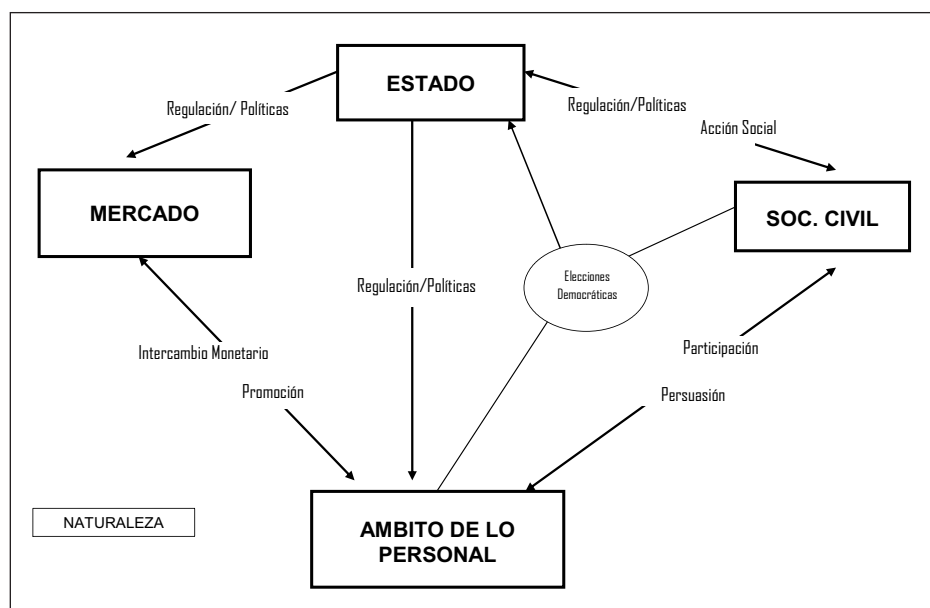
ESTADO

Regulación/ Políticas

Regulación/Políticas

Acción Social

MERCADO

SOC. CIVIL

Regulación/Políticas

Elecciones Democráticas

Intercambio Monetario

Participación

Promoción

Persuasión

NATURALEZA

AMBITO DE LO PERSONAL